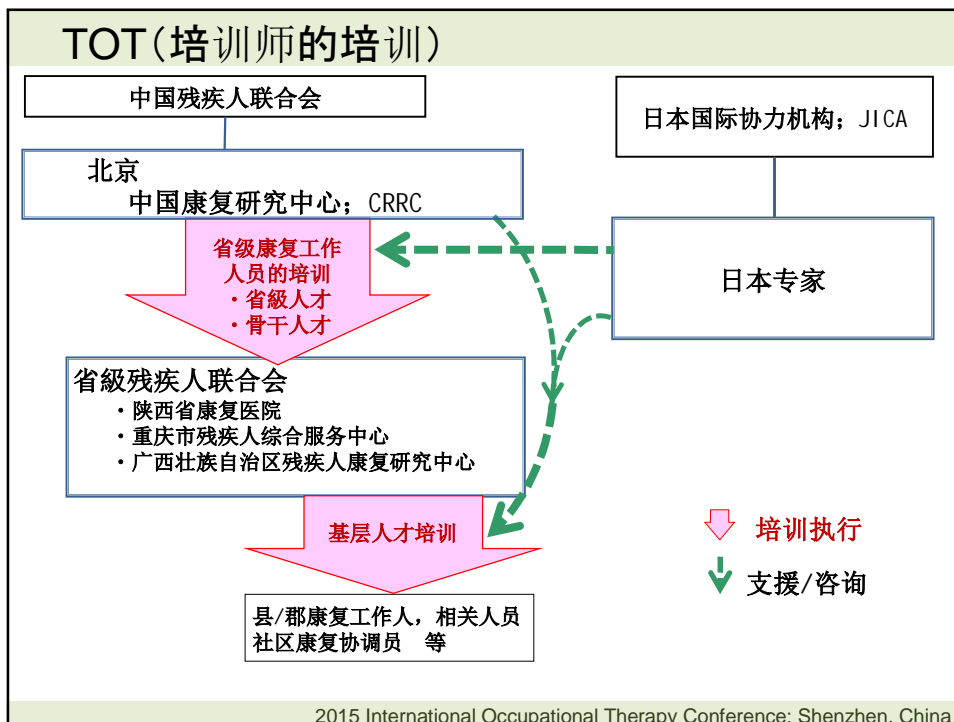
TOT（培训师的培训）

中国残疾人联合会

北京
中国康复研究中心；CRRC

日本国际协力机构；JICA

省級康复工作人员的培训
・省級人才
・骨干人才

日本专家

省級残疾人联合会
・陕西省康复医院
・重庆市残疾人综合服务中心
・广西壮族自治区残疾人康复研究中心

基层人才培训

培训执行

支援/咨询

县/郡康复工作人，相关人员
社区康复协调员　等

2015 International Occupational Therapy Conference: Shenzhen, China